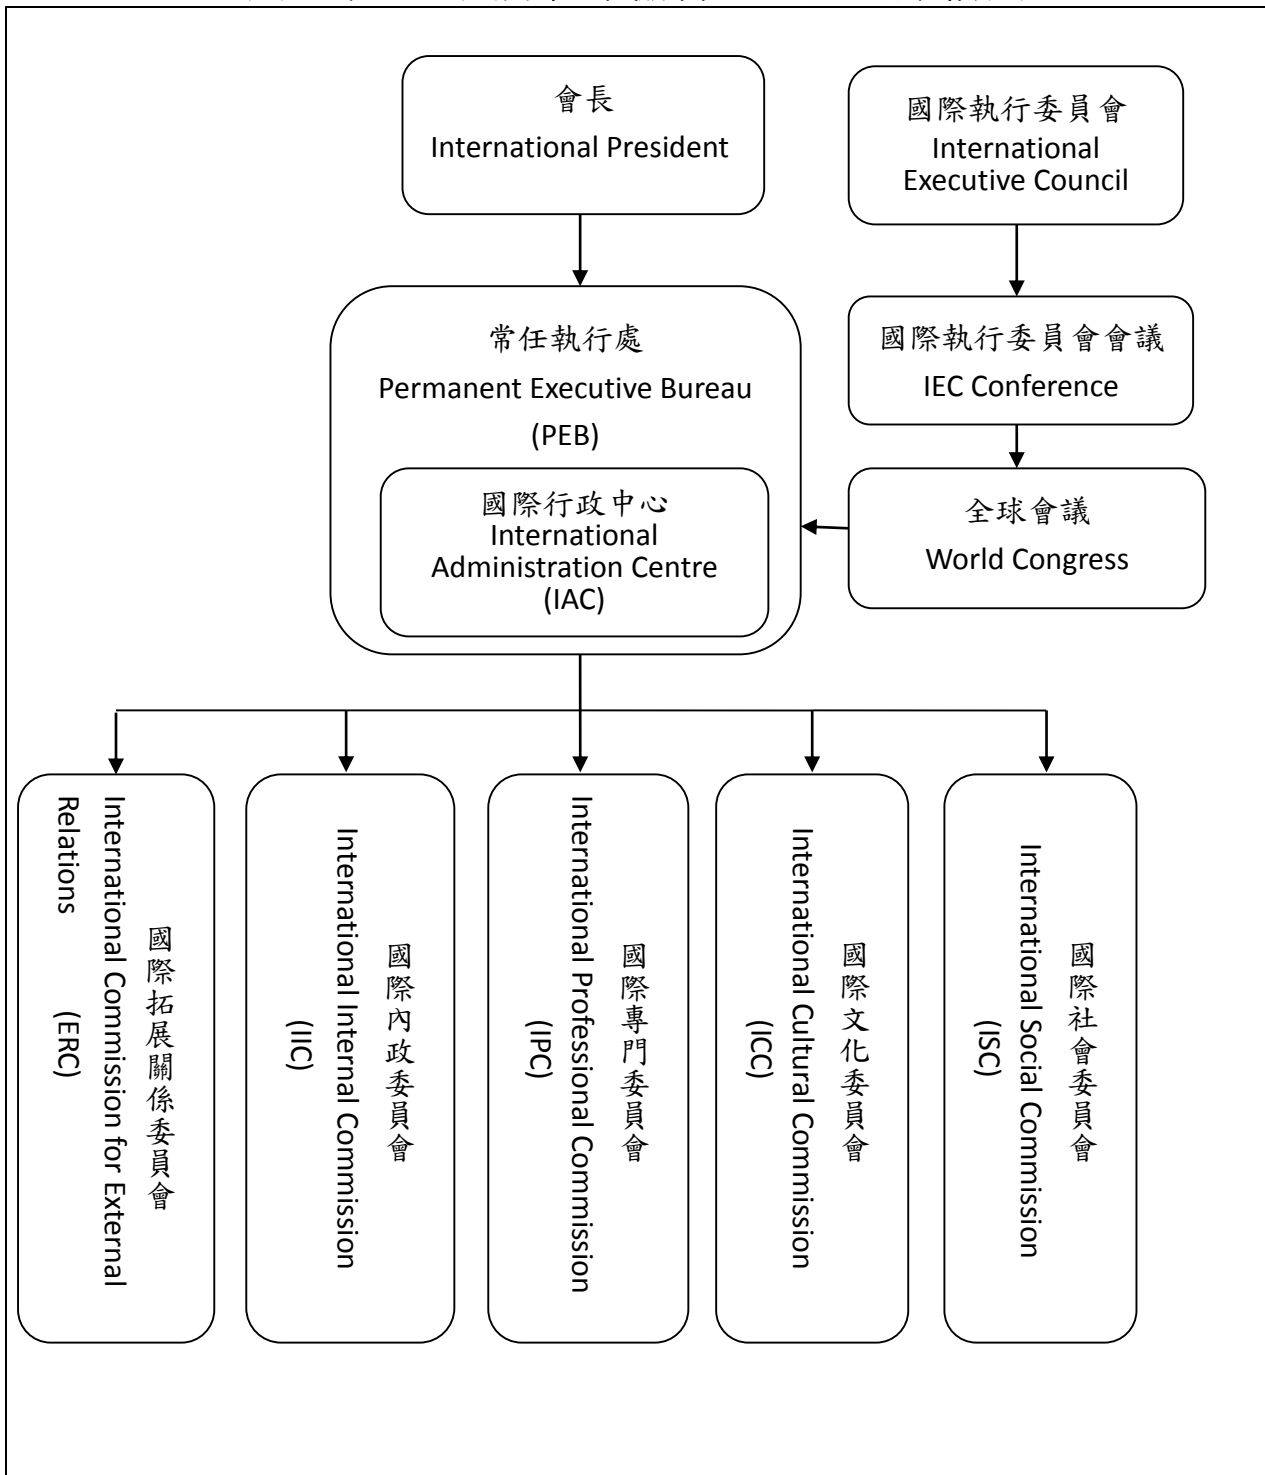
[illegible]

會長
International President

國際執行委員會
International Executive Council

常任執行處
Permanent Executive Bureau
(PEB)

國際行政中心
International Administration Centre
(IAC)

國際執行委員會會議
IEC Conference

全球會議
World Congress

國際拓展關係委員會
International Commission for External Relations
(ERC)

國際內政委員會
International Internal Commission
(IIC)

國際專門委員會
International Professional Commission
(IPC)

國際文化委員會
International Cultural Commission
(ICC)

國際社會委員會
International Social Commission
(ISC)